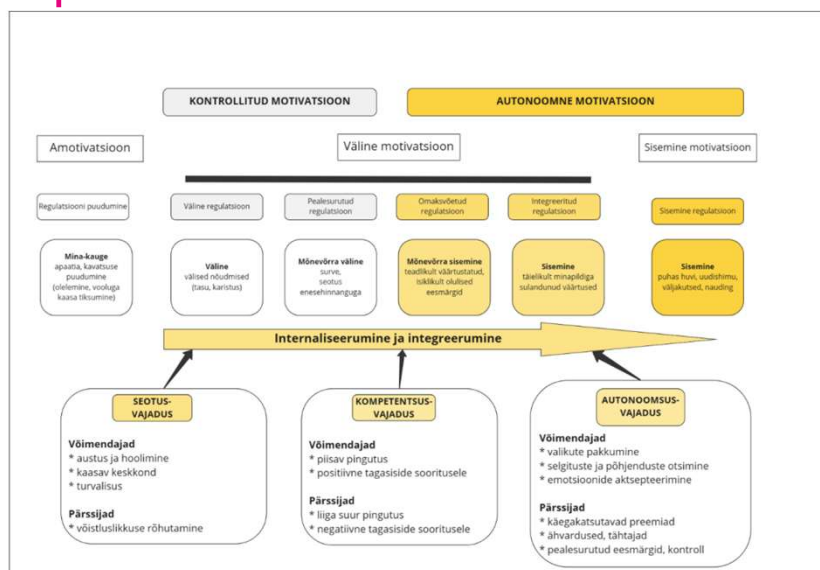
KONTROLLITUD MOTIVATSIOON

AUTONOOMNE MOTIVATSIOON

Amotivatsioon

Väline motivatsioon

Sisemine motivatsioon

Regulatsiooni puudumine

Väline regulatsioon

Pealesurutud regulatsioon

Omaksvõetud regulatsioon

Integreeritud regulatsioon

Sisemine regulatsioon

Mina-kauge
apaatia, kavatsuse puudumine (olelemine, vooluga kaasa tiksumine)

Väline
välised nõudmised (tasu, karistus)

Mõnevõrra väline
surve, seotus enesehinnanguga

Mõnevõrra sisemine
teadlikult väärtustatud, isiklikult olulised eesmärgid

Sisemine
täielikult minapildiga sulandunud väärtused

Sisemine
puhas huvi, uudishimu, väljakutsed, nauding

Internaliseerumine ja integreerumine

SEOTUS-VAJADUS

Võimendajad
* austus ja hoolimine
* kaasav keskkond
* turvalisus

Pärssijad
* võistluslikkuse rõhutamine

KOMPETENTSUS-VAJADUS

Võimendajad
* piisav pingutus
* positiivne tagasiside sooritusele

Pärssijad
* liiga suur pingutus
* negatiivne tagasiside sooritusele

AUTONOOMSUS-VAJADUS

Võimendajad
* valikute pakkumine
* selgituste ja põhjenduste otsimine
* emotsioonide aktsepteerimine

Pärssijad
* käegakatsutavad preemiad
* ähvardused, tähtajad
* pealesurutud eesmärgid, kontroll